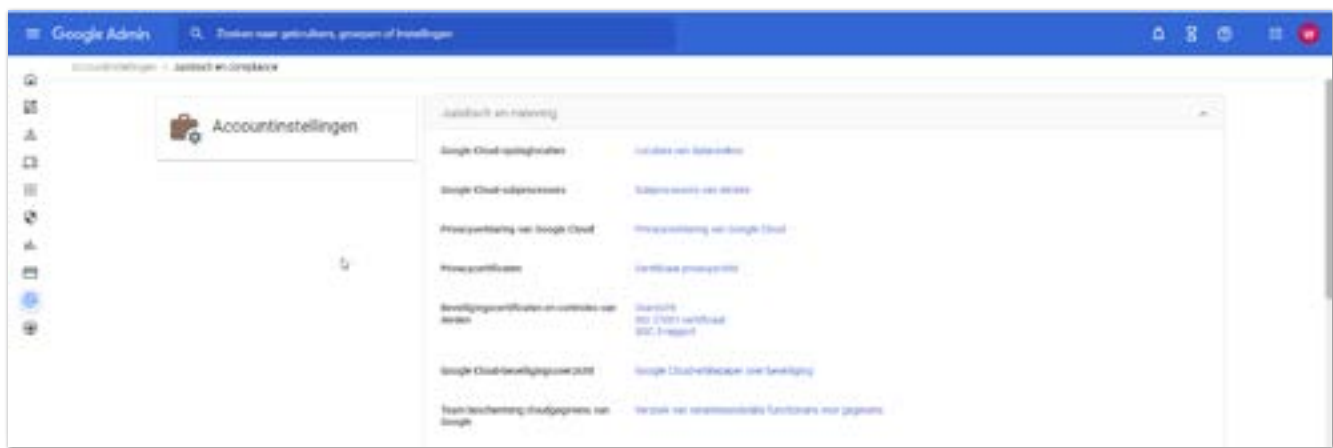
Google Admin

Zoeken naar gebruikers, groepen of instellingen

Accountinstellingen > Juridisch en compliance

Accountinstellingen

Juridisch en naleving

Google Cloud-opslaglocaties | Locaties van datacenters

Google Cloud-subprocessors | Subprocessors van derden

Privacyverklaring van Google Cloud | Privacyverklaring van Google Cloud

Privacycertificaten | Certificaat privacyrecht

Beveiligingscertificaten en controles van derden | Overzicht
ISO 27001-certificaat
SOC 3-rapport

Google Cloud-beveiligingsoverzicht | Google Cloud-whitepaper over beveiliging

Team bescherming cloudgegevens van Google | Verzoek van verantwoordelijke functionaris voor gegevens